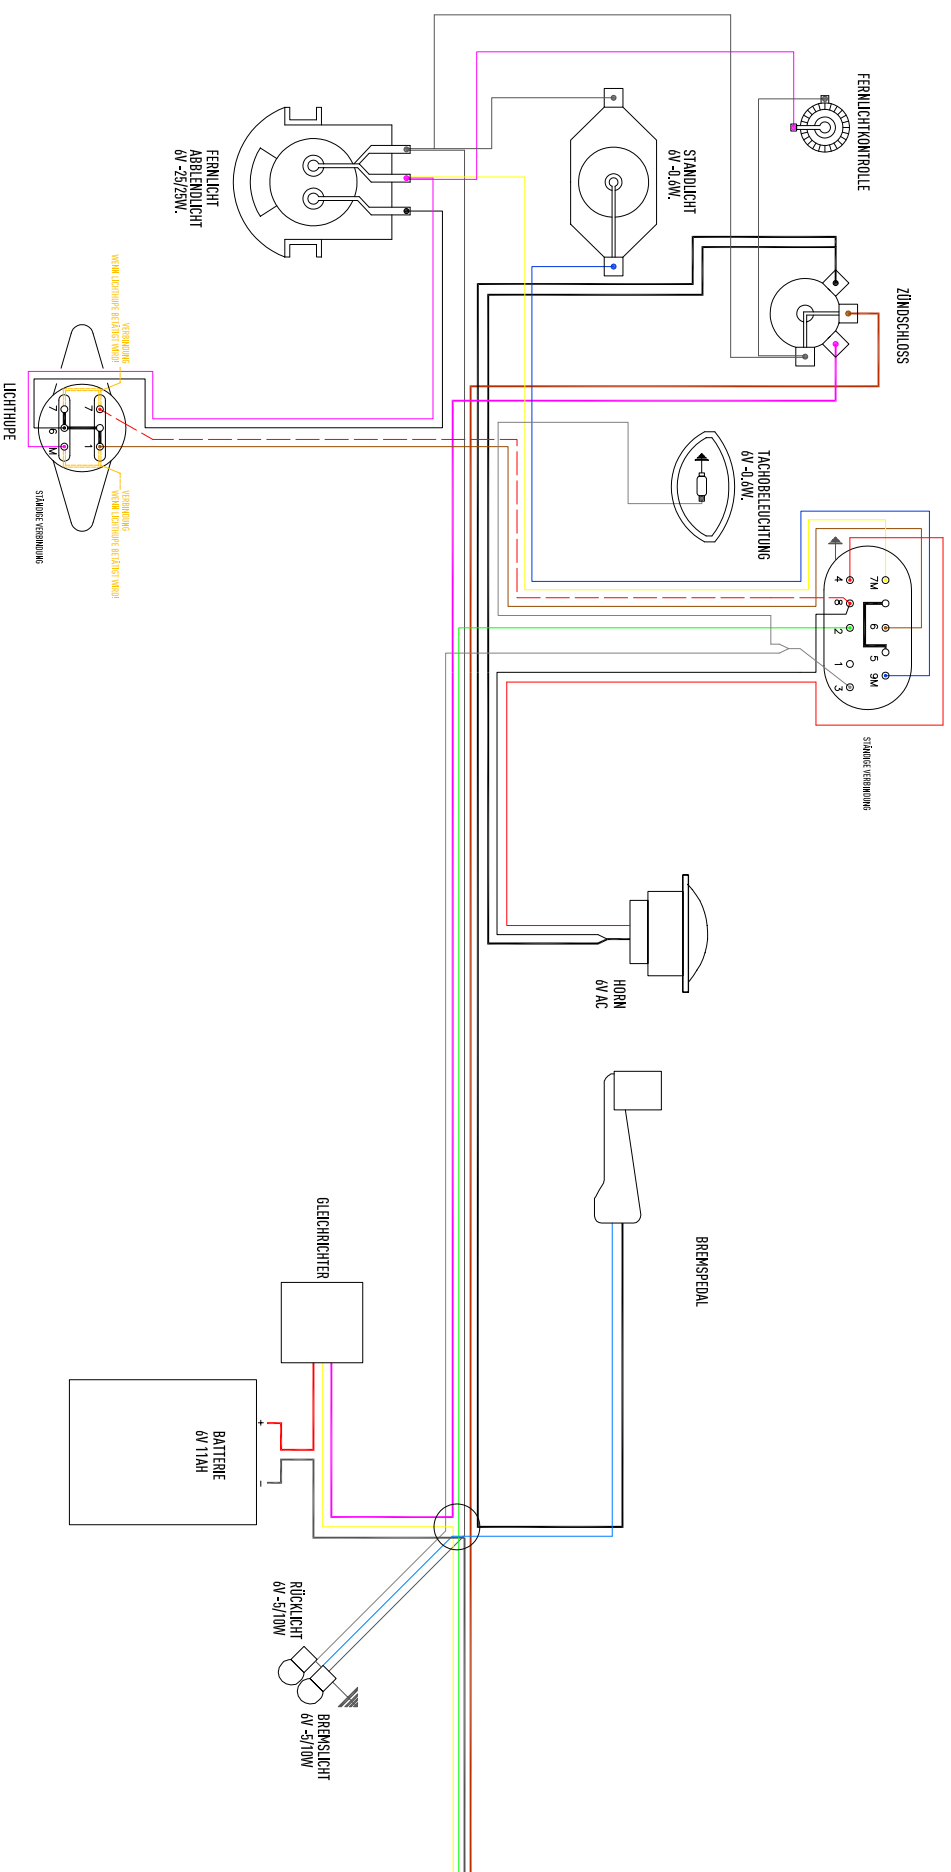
FERNLICHT
ABBLENDLICHT
6V -25/25W.

STANDLICHT
6V -0,6W.

FERNLICHTKONTROLLE

ZÜNDSCHLOSS

LICHTHUPE

VERBINDUNG
WENN LICHTHUPE BETÄTIGT WIRD!

VERBINDUNG
WENN LICHTHUPE BETÄTIGT WIRD!

STÄNDIGE VERBINDUNG

7
1
6
M
7
1

TACHOBELEUCHTUNG
6V -0,6W.

4
7M
8
6
2
1
5
9M
3

STÄNDIGE VERBINDUNG

HORN
6V AC

BREMSPEDAL

GLEICHRICHTER

BATTERIE
6V 11AH

+
-

RÜCKLICHT
6V -5/10W

BREMSLICHT
6V -5/10W